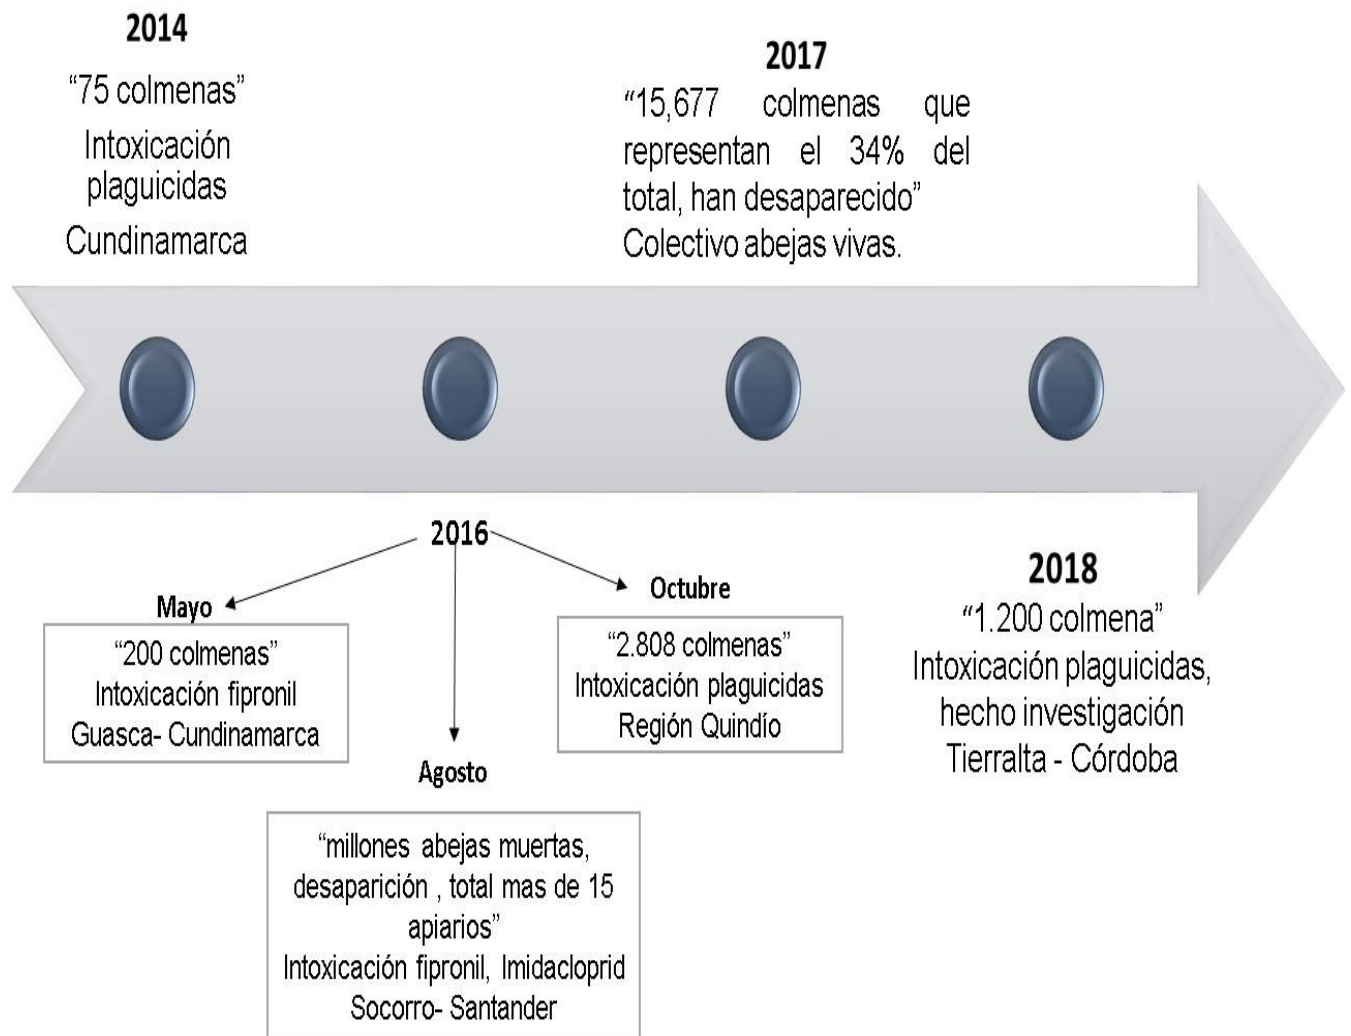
2014

"75 colmenas"
Intoxicación plaguicidas
Cundinamarca

2017

"15,677 colmenas que representan el 34% del total, han desaparecido"
Colectivo abejas vivas.

2016

Mayo

"200 colmenas"
Intoxicación fipronil
Guasca- Cundinamarca

Agosto

"millones abejas muertas, desaparición , total mas de 15 apiarios"
Intoxicación fipronil, Imidacloprid
Socorro- Santander

Octubre

"2.808 colmenas"
Intoxicación plaguicidas
Región Quindío

2018

"1.200 colmena"
Intoxicación plaguicidas, hecho investigación
Tierralta - Córdoba